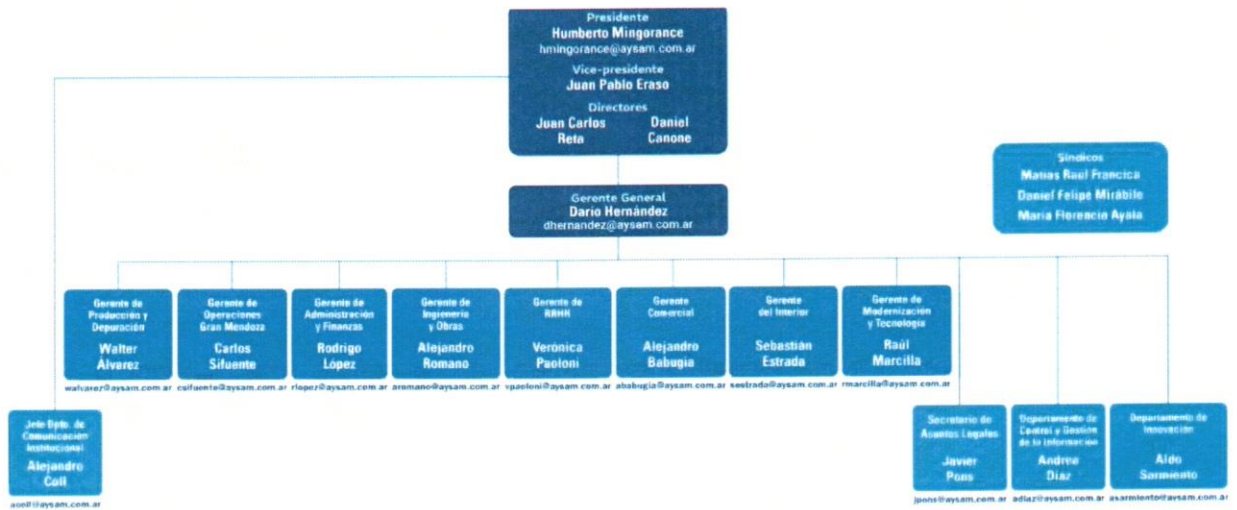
Presidente
Humberto Mingorance
hmingorance@aysam.com.ar

Vice-presidente
Juan Pablo Eraso

Directores
Juan Carlos Reta
Daniel Canone

Síndicos
Matias Raul Francica
Daniel Felipe Mirábile
Maria Florencia Ayala

Gerente General
Dario Hernández
dhernandez@aysam.com.ar

Gerente de Producción y Depuración
Walter Álvarez
walvarez@aysam.com.ar

Gerente de Operaciones Gran Mendoza
Carlos Sifuente
csifuente@aysam.com.ar

Gerente de Administración y Finanzas
Rodrigo López
rlopez@aysam.com.ar

Gerente de Ingeniería y Obras
Alejandro Romano
aromano@aysam.com.ar

Gerente de RRHH
Verónica Paoloni
vpaoloni@aysam.com.ar

Gerente Comercial
Alejandro Babugia
ababugia@aysam.com.ar

Gerente del Interior
Sebastián Estrada
sestrada@aysam.com.ar

Gerente de Modernización y Tecnología
Raúl Marcilla
rmarcilla@aysam.com.ar

Jefe Dpto. de Comunicación Institucional
Alejandro Coll
acoll@aysam.com.ar

Secretario de Asuntos Legales
Javier Pons
jpons@aysam.com.ar

Departamento de Control y Gestión de la Información
Andrea Diaz
adiaz@aysam.com.ar

Departamento de Innovación
Aldo Sarmiento
asarmiento@aysam.com.ar